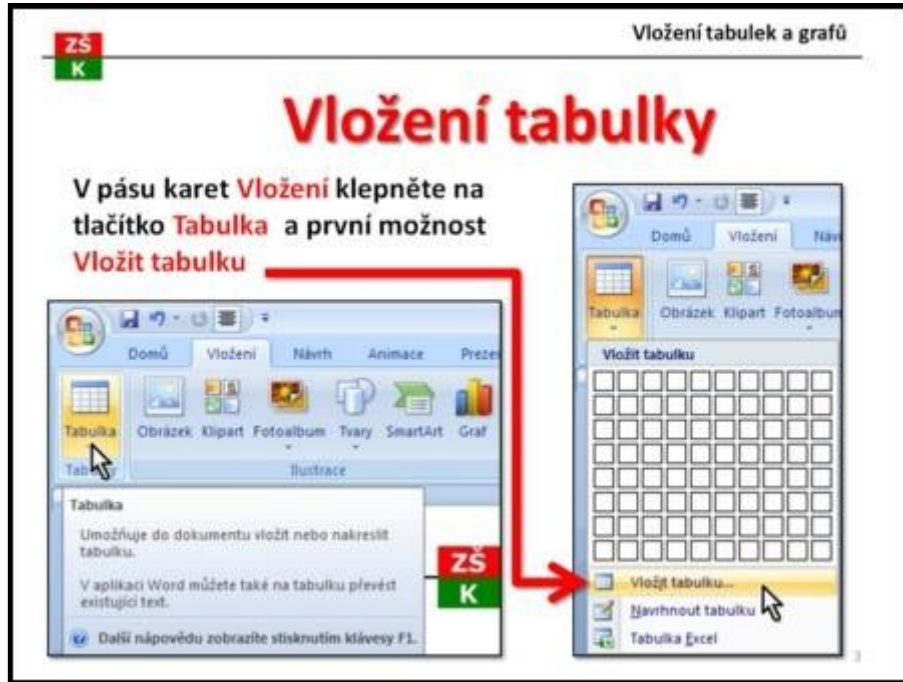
ZŠ
K

Vložení tabulek a grafů

Vložení tabulky

V pásu karet Vložení klepněte na tlačítko Tabulka a první možnost Vložit tabulku

Domů Vložení Návrh Animace Prezen

Tabulka Obrázek Klipart Fotoalbum Tvary SmartArt Graf

Tabulky Ilustrace

Tabulka

Umožňuje do dokumentu vložit nebo nakreslit tabulku.

V aplikaci Word můžete také na tabulku převést existující text.

Další nápovědu zobrazíte stisknutím klávesy F1.

ZŠ
K

Domů Vložení Náv

Tabulka Obrázek Klipart Fotoalbum

Vložit tabulku

Vložit tabulku...

Navrhnout tabulku

Tabulka Excel

3